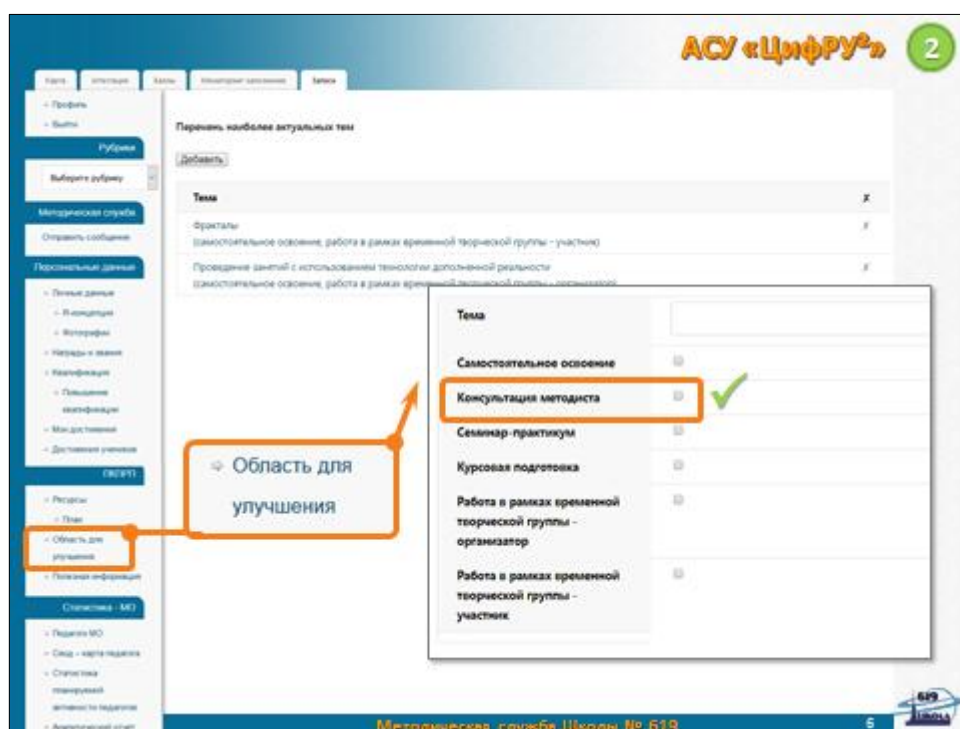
АСУ «ЦифРУ$^2$» 2

Карта | Аттестация | Кадры | Мониторинг заполнения | Записи

- Профиль
- Выйти

Рубрики

Выберите рубрику

Методическая служба

Отправить сообщение

Персональные данные

- Личные данные
- Я-концепция
- Фотографии
- Награды и звания
- Квалификация
- Повышение квалификации
- Мои достижения
- Достижения учеников

ОЕОРП

- Ресурсы
- План
- Область для улучшения
- Полезная информация

Статистика - МО

- Педагоги МО
- Свод - карта педагога
- Статистика планируемой активности педагогов
- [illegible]

Перечень наиболее актуальных тем

Добавить

| Тема | x |
|---|---|
| Фракталы (самостоятельное освоение, работа в рамках временной творческой группы - участник) | x |
| Проведение занятий с использованием технологии дополненной реальности (самостоятельное освоение, работа в рамках временной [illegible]) | x |

Область для улучшения

Тема

Самостоятельное освоение

Консультация методиста

Семинар-практикум

Курсовая подготовка

Работа в рамках временной творческой группы - организатор

Работа в рамках временной творческой группы - участник

Методическая служба Школы № 619

6

619